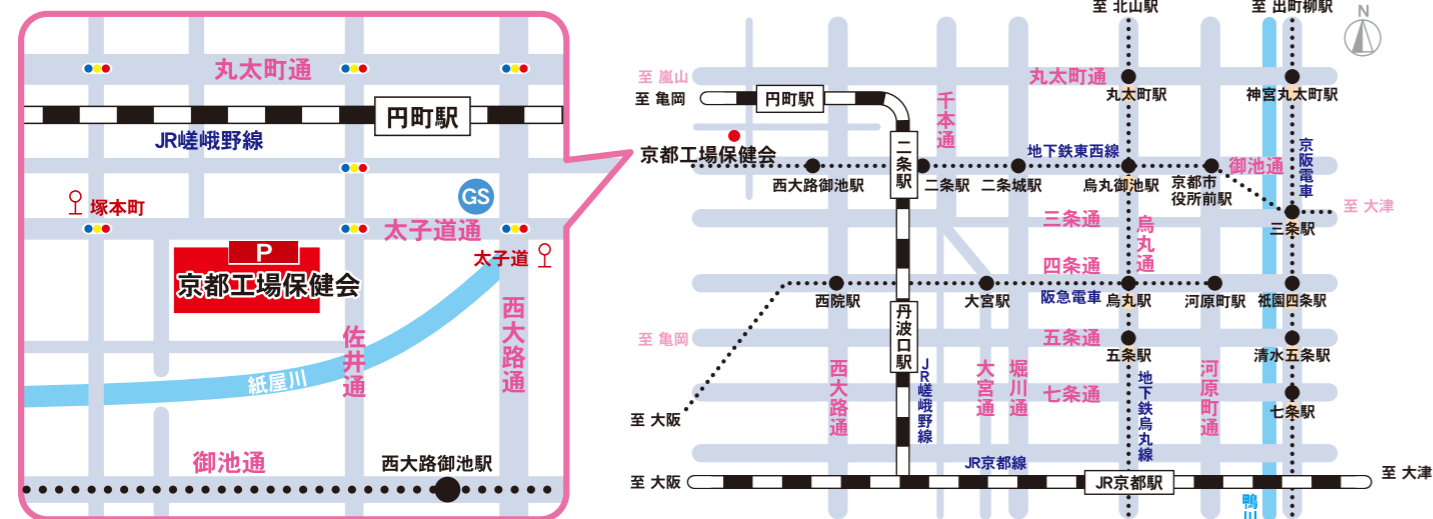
丸太町通
円町駅
JR嵯峨野線
塚本町
GS
太子道通
P
京都工場保健会
太子道
佐井通
西大路通
紙屋川
御池通
西大路御池駅

至 北山駅
至 出町柳駅
N
至 嵐山
至 亀岡
円町駅
丸太町通
丸太町駅
神宮丸太町駅
千本通
京阪電車
京都工場保健会
地下鉄東西線
御池通
二条駅
西大路御池駅
二条駅
二条城駅
烏丸御池駅
京都市役所前駅
至 大津
三条通
烏丸通
三条駅
四条通
西院駅
大宮駅
阪急電車
烏丸駅
河原町駅
祇園四条駅
丹波口駅
至 亀岡
五条通
五条駅
清水五条駅
西大路通
JR嵯峨野線
大宮通
堀川通
地下鉄烏丸線
河原町通
七条通
七条駅
至 大阪
JR京都線
至 大阪
JR京都駅
至 大津
鴨川